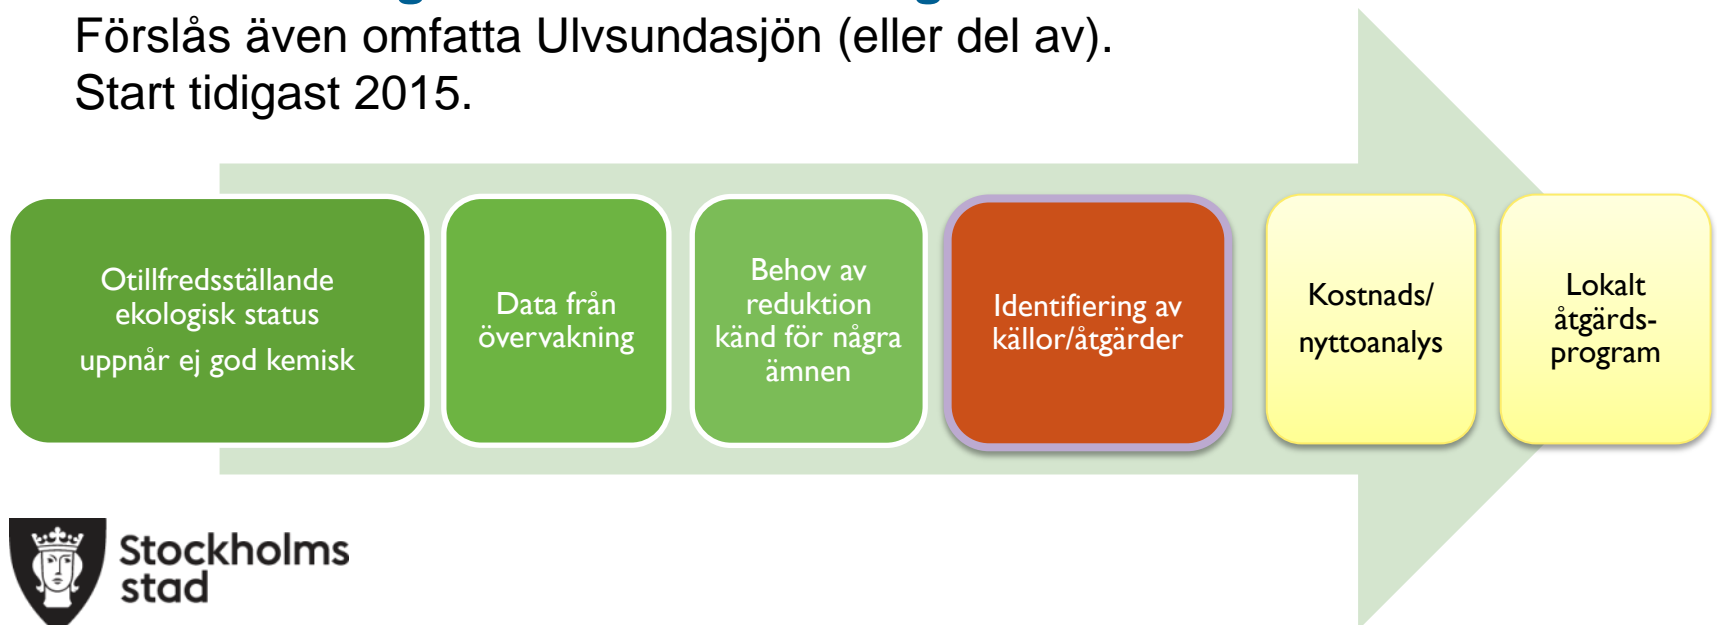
Förslås även omfatta Ulvsundasjön (eller del av).
Start tidigast 2015.

Otillfredsställande ekologisk status
uppnår ej god kemisk

Data från övervakning

Behov av reduktion känd för några ämnen

Identifiering av källor/åtgärder

Kostnads/
nyttoanalys

Lokalt åtgärdsprogram

Stockholms stad